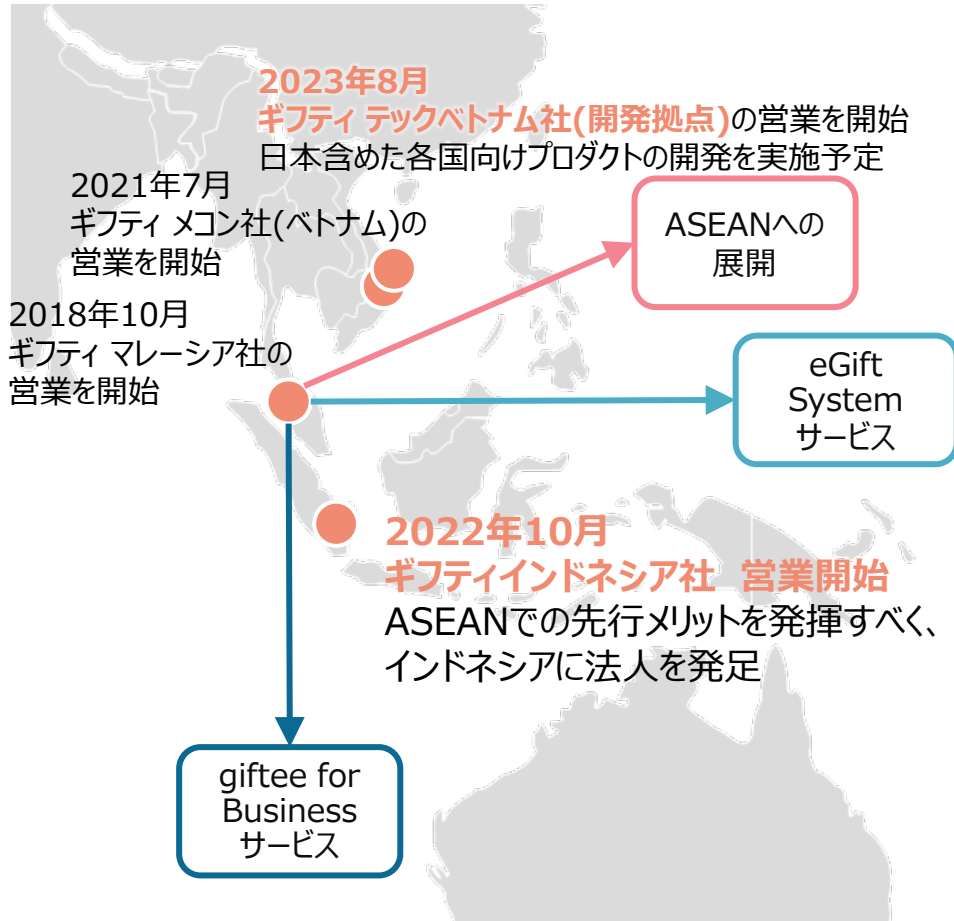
2023年8月
ギフティ テックベトナム社(開発拠点)の営業を開始
日本含めた各国向けプロダクトの開発を実施予定

2021年7月
ギフティ メコン社(ベトナム)の営業を開始

2018年10月
ギフティ マレーシア社の営業を開始

ASEANへの展開

eGift System サービス

2022年10月
ギフティインドネシア社 営業開始
ASEANでの先行メリットを発揮すべく、インドネシアに法人を発足

giftee for Business サービス